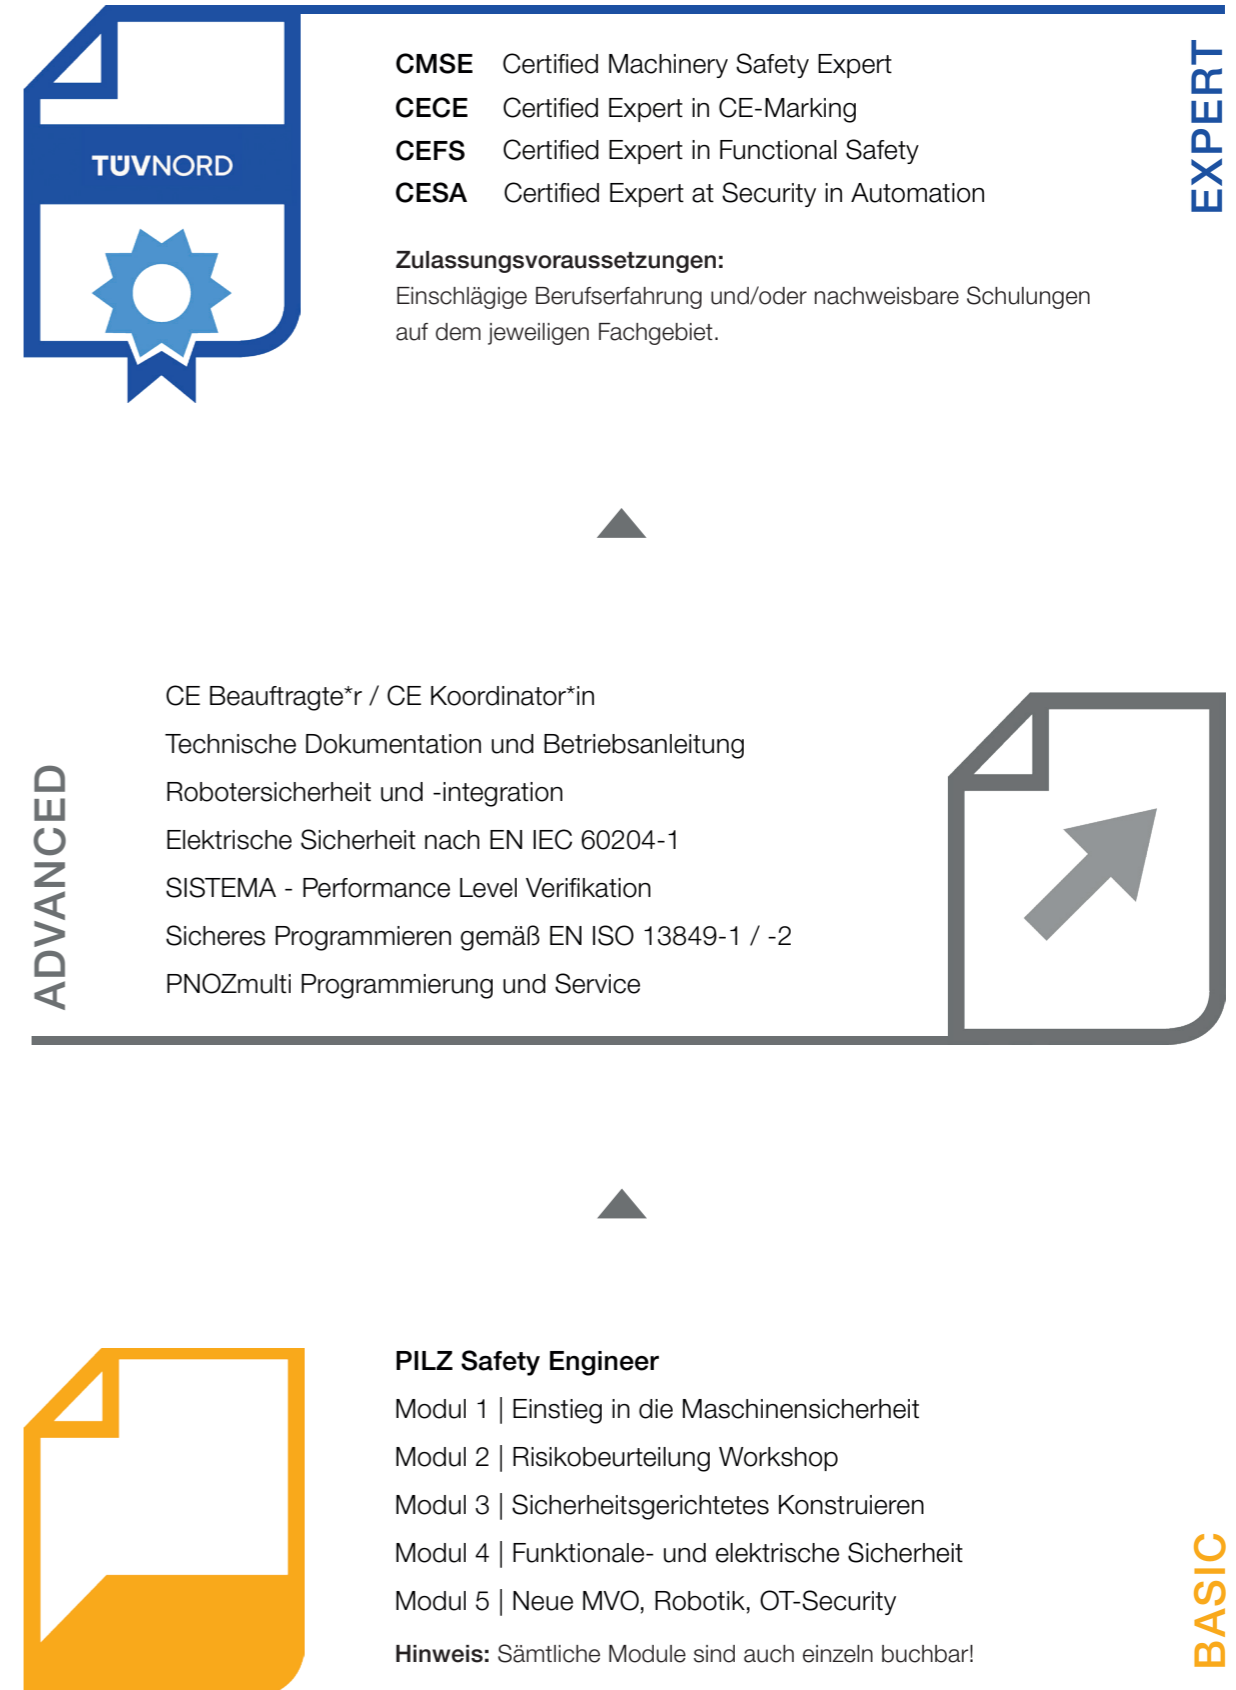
TÜVNORD

CMSE Certified Machinery Safety Expert
CECE Certified Expert in CE-Marking
CEFS Certified Expert in Functional Safety
CESA Certified Expert at Security in Automation

EXPERT

**Zulassungsvoraussetzungen:**
Einschlägige Berufserfahrung und/oder nachweisbare Schulungen auf dem jeweiligen Fachgebiet.

ADVANCED

CE Beauftragte*r / CE Koordinator*in
Technische Dokumentation und Betriebsanleitung
Robotersicherheit und -integration
Elektrische Sicherheit nach EN IEC 60204-1
SISTEMA - Performance Level Verifikation
Sicheres Programmieren gemäß EN ISO 13849-1 / -2
PNOZmulti Programmierung und Service

**PILZ Safety Engineer**
Modul 1 | Einstieg in die Maschinensicherheit
Modul 2 | Risikobeurteilung Workshop
Modul 3 | Sicherheitsgerichtetes Konstruieren
Modul 4 | Funktionale- und elektrische Sicherheit
Modul 5 | Neue MVO, Robotik, OT-Security

**Hinweis:** Sämtliche Module sind auch einzeln buchbar!

BASIC